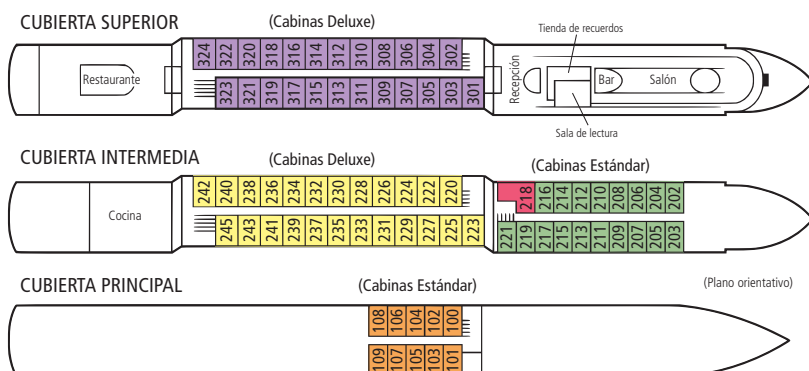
CUBIERTA SUPERIOR
(Cabinas Deluxe)
Tienda de recuerdos
Restaurante
324 322 320 318 316 314 312 310 308 306 304 302
323 321 319 317 315 313 311 309 307 305 303 301
Recepción
Bar
Salón
Sala de lectura

CUBIERTA INTERMEDIA
(Cabinas Deluxe)
(Cabinas Estándar)
Cocina
242 240 238 236 234 232 230 228 226 224 222 220
245 243 241 239 237 235 233 231 229 227 225 223
218 216 214 212 210 208 206 204 202
221 219 217 215 213 211 209 207 205 203

CUBIERTA PRINCIPAL
(Cabinas Estándar)
(Plano orientativo)
108 106 104 102 100
109 107 105 103 101